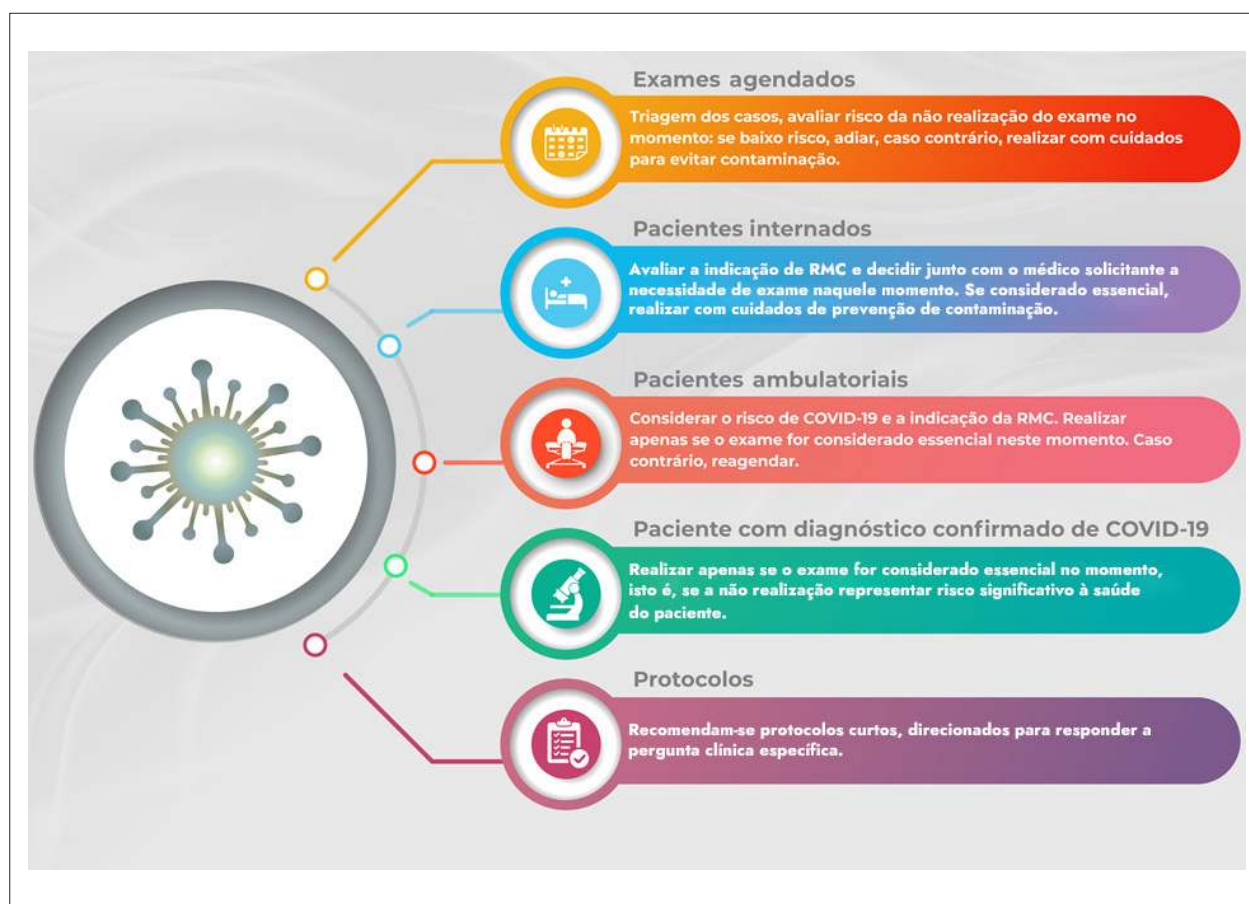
Exames agendados

Triagem dos casos, avaliar risco da não realização do exame no momento: se baixo risco, adiar, caso contrário, realizar com cuidados para evitar contaminação.

Pacientes internados

Avaliar a indicação de RMC e decidir junto com o médico solicitante a necessidade de exame naquele momento. Se considerado essencial, realizar com cuidados de prevenção de contaminação.

Pacientes ambulatoriais

Considerar o risco de COVID-19 e a indicação da RMC. Realizar apenas se o exame for considerado essencial neste momento. Caso contrário, reagendar.

Paciente com diagnóstico confirmado de COVID-19

Realizar apenas se o exame for considerado essencial no momento, isto é, se a não realização representar risco significativo à saúde do paciente.

Protocolos

Recomendam-se protocolos curtos, direcionados para responder a pergunta clínica específica.